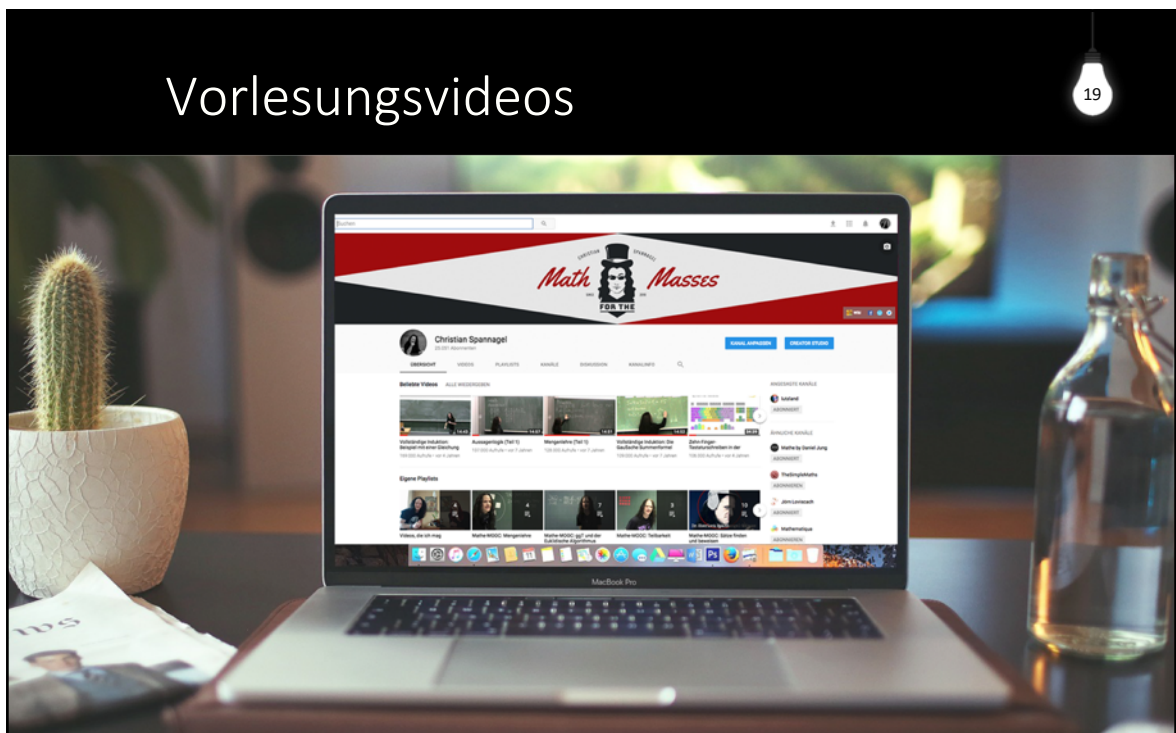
Vorlesungsvideos

19

Suchen

CHRISTIAN SPANNAGEL

Math FOR THE Masses

Christian Spannagel

KANAL ANPASSEN

CREATOR STUDIO

ÜBERSICHT

VIDEOS

PLAYLISTS

KANÄLE

DISKUSSION

KANALINFO

Beliebte Videos

ALLE WIEDERGEBEN

Vollständige Induktion: Beispiel mit einer Gleichung

Aussagenlogik (Teil 1)

Mengenlehre (Teil 1)

Vollständige Induktion: Die Gaußsche Summenformel

Zehn-Finger-Tastaturschreiben in der

Eigene Playlists

Videos, die ich mag

Mathe-MOOC: Mengenlehre

Mathe-MOOC: ggT und der Euklidische Algorithmus

Mathe-MOOC: Teilbarkeit

Mathe-MOOC: Sätze finden und beweisen

ANGESAGTE KANÄLE

ABONNIERT

ÄHNLICHE KANÄLE

Mathe by Daniel Jung

TheSimpleMaths

Jörn Loviscach

Mathematique

ABONNIEREN

MacBook Pro